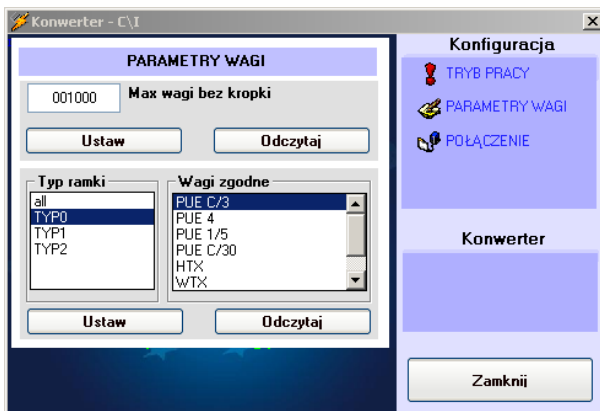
Konwerter - C\I

PARAMETRY WAGI

001000 Max wagi bez kropki

Ustaw

Odczytaj

Typ ramki
all
TYP0
TYP1
TYP2

Wagi zgodne
PUE C/3
PUE 4
PUE 1/5
PUE C/30
HTX
WTX

Ustaw

Odczytaj

Konfiguracja

TRYB PRACY

PARAMETRY WAGI

POŁĄCZENIE

Konwerter

Zamknij